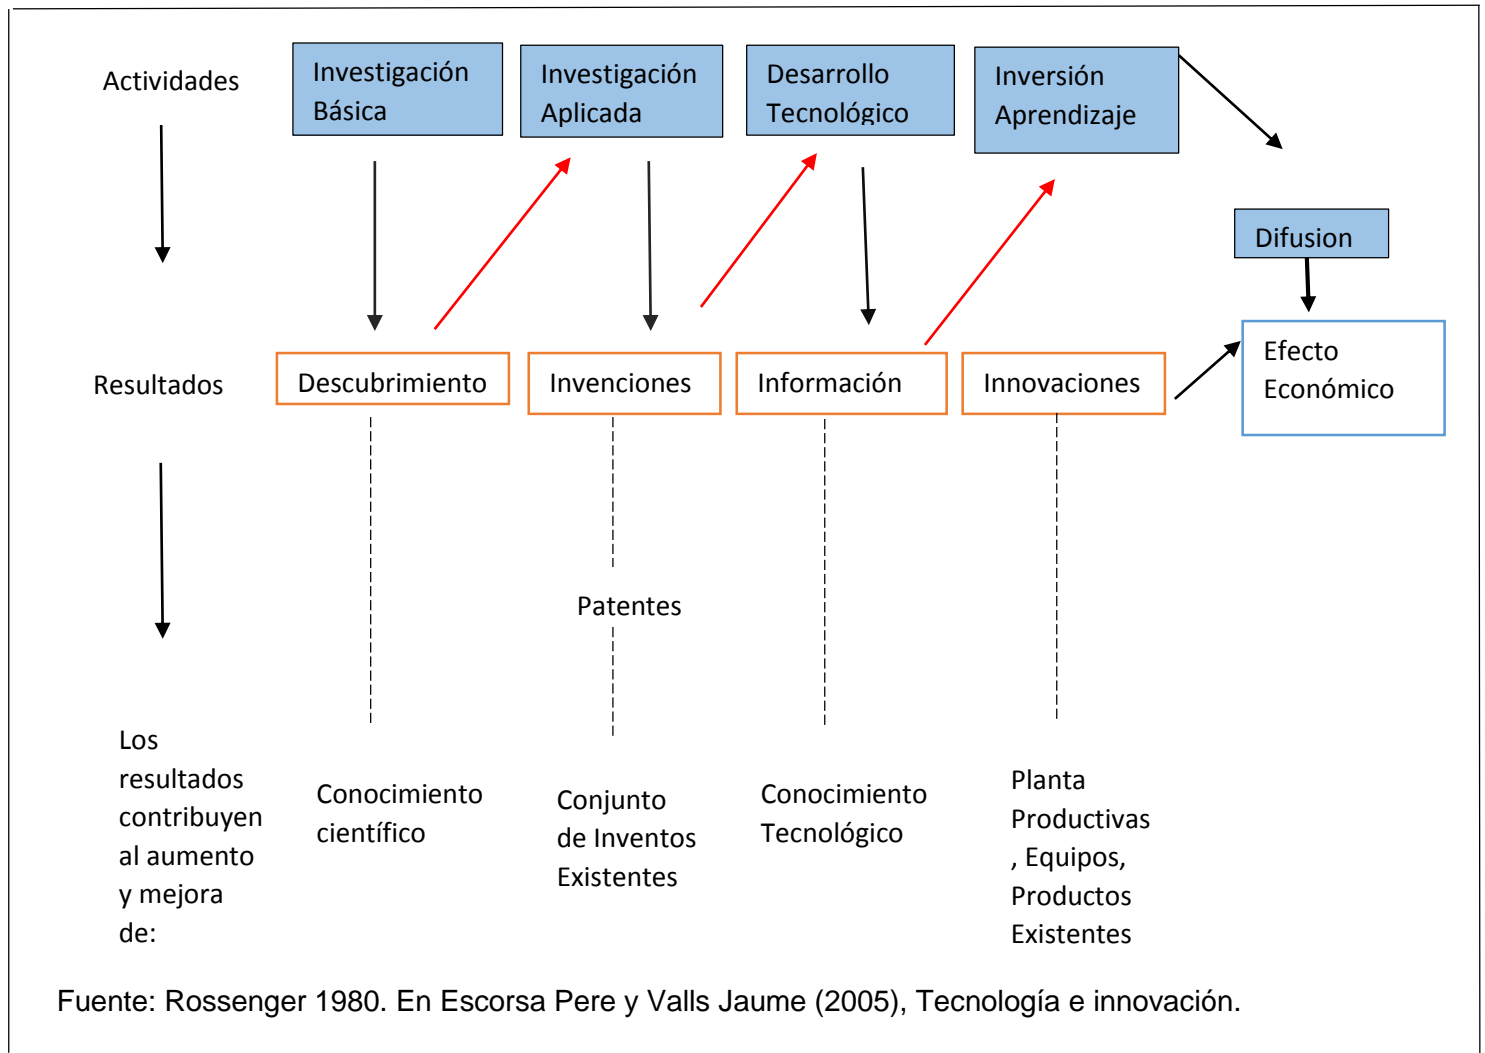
Actividades

Investigación Básica

Investigación Aplicada

Desarrollo Tecnológico

Inversión Aprendizaje

Difusion

Resultados

Descubrimiento

Invenciones

Información

Innovaciones

Efecto Económico

Patentes

Los resultados contribuyen al aumento y mejora de:

Conocimiento científico

Conjunto de Inventos Existentes

Conocimiento Tecnológico

Planta Productivas , Equipos, Productos Existentes

Fuente: Rossenger 1980. En Escorsa Pere y Valls Jaume (2005), Tecnología e innovación.